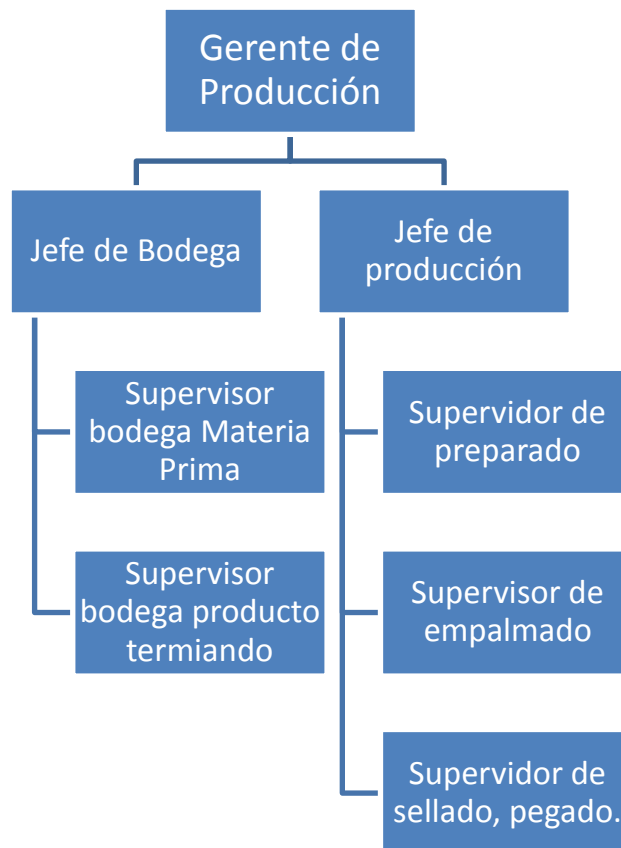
Gerente de Producción

Jefe de Bodega

Supervisor bodega Materia Prima

Supervisor bodega producto termiando

Jefe de producción

Supervidor de preparado

Supervisor de empalmado

Supervidor de sellado, pegado.